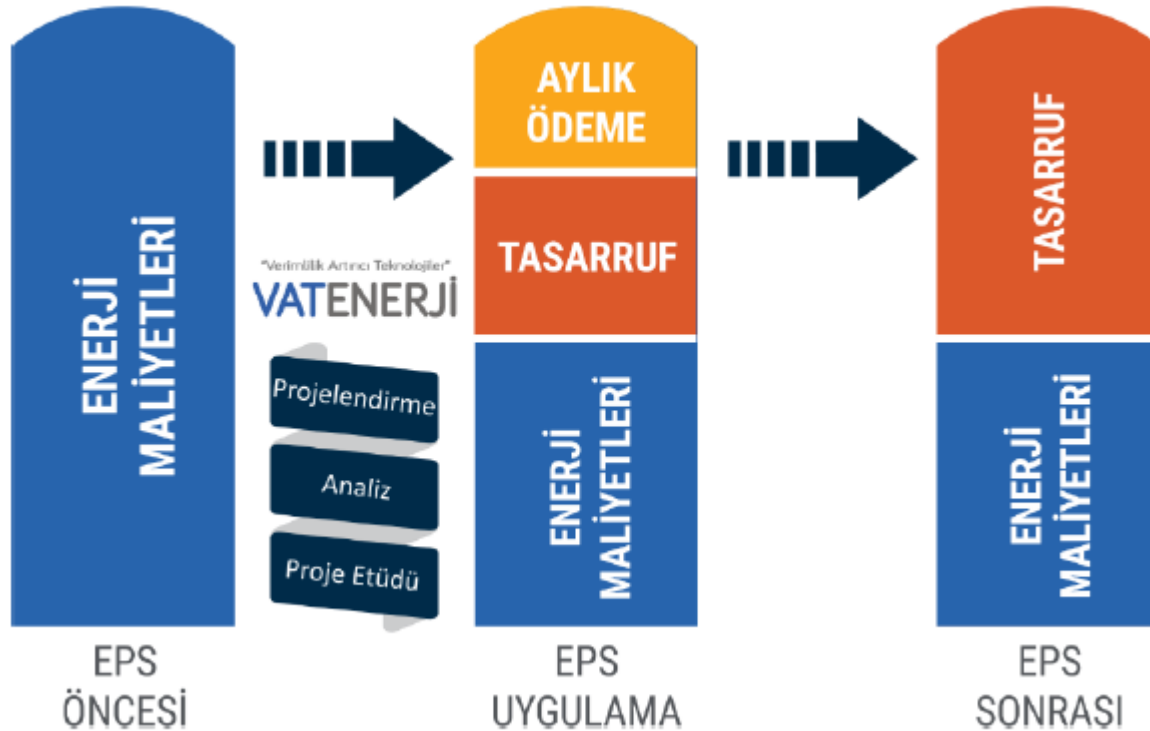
ENERJİ MALİYETLERİ

EPS ÖNCESİ

"Verimlilik Artırıcı Teknolojiler"
VATENERJİ

Projelendirme

Analiz

Proje Etüdü

AYLIK ÖDEME

TASARRUF

ENERJİ MALİYETLERİ

EPS UYGULAMA

TASARRUF

ENERJİ MALİYETLERİ

EPS SONRASI